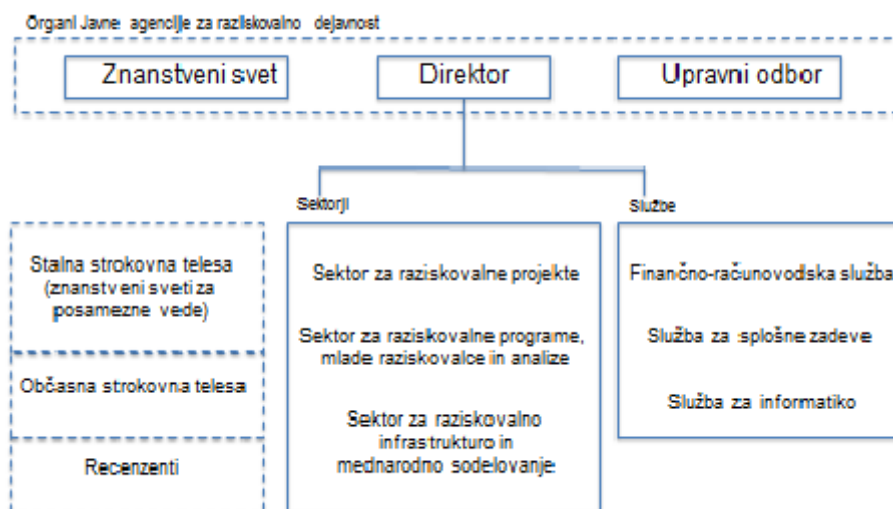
Organi Javne agencije za raziskovalno dejavnost

Znanstveni svet

Direktor

Upravni odbor

Sektorji

Službe

Stalna strokovna telesa (znanstveni sveti za posamezne vede)

Občasna strokovna telesa

Recenzenti

Sektor za raziskovalne projekte

Sektor za raziskovalne programe, mlade raziskovalce in analize

Sektor za raziskovalno infrastrukturo in mednarodno sodelovanje

Finančno-računovodska služba

Služba za splošne zadeve

Služba za informatiko